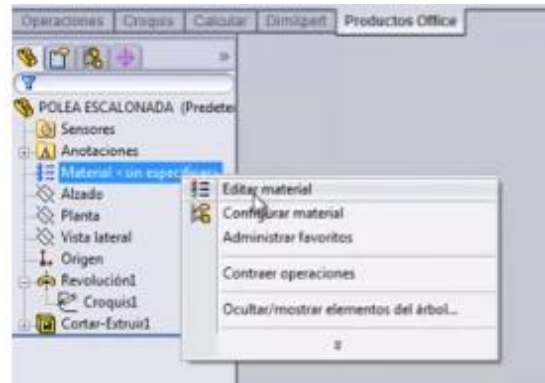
Operaciones Croquis Calcular DimXpert Productos Office

»

POLEA ESCALONADA (Predete

Sensores

Anotaciones

Material <sin especificar>

Alzado

Planta

Vista lateral

Origen

Revolución1

Croquis1

Cortar-Extruir1

Editar material

Configurar material

Administrar favoritos

Contraer operaciones

Ocultar/mostrar elementos del árbol...

¥